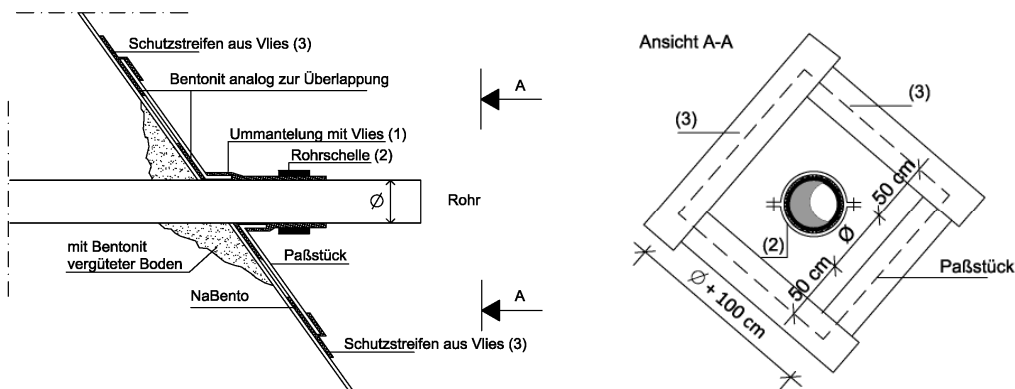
Schutzstreifen aus Vlies (3)

Bentonit analog zur Überlappung

A

Ummantelung mit Vlies (1)

Rohrschelle (2)

Ø

Rohr

mit Bentonit vergüteter Boden

Paßstück

NaBento

A

Schutzstreifen aus Vlies (3)

Ansicht A-A

(3)

(3)

50 cm

(2)

Ø

50 cm

Paßstück

Ø + 100 cm